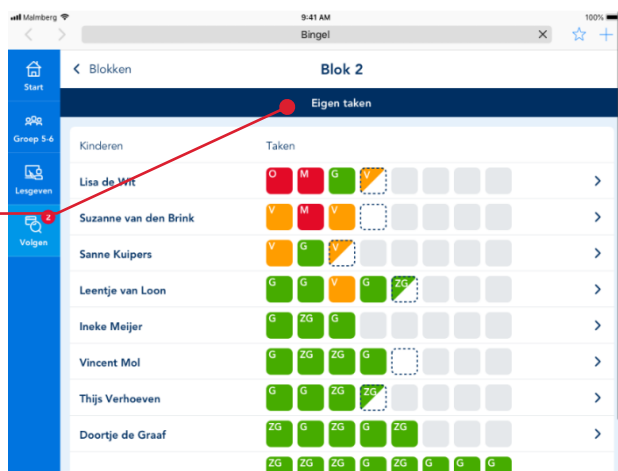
Malmberg 9:41 AM 100%

Bingel

Start

Groep 5-6

Lesgeven

2

Volgen

Blokken

Blok 2

Eigen taken

| Kinderen | Taken |
|---|---|
| Lisa de Wit | O M G V |
| Suzanne van den Brink | V M V |
| Sanne Kuipers | V G V |
| Leentje van Loon | G G V G ZG |
| Ineke Meijer | G ZG G |
| Vincent Mol | G ZG ZG G |
| Thijs Verhoeven | G G G ZG |
| Doortje de Graaf | ZG G G G ZG |
| | ZG ZG ZG G ZG G G G |